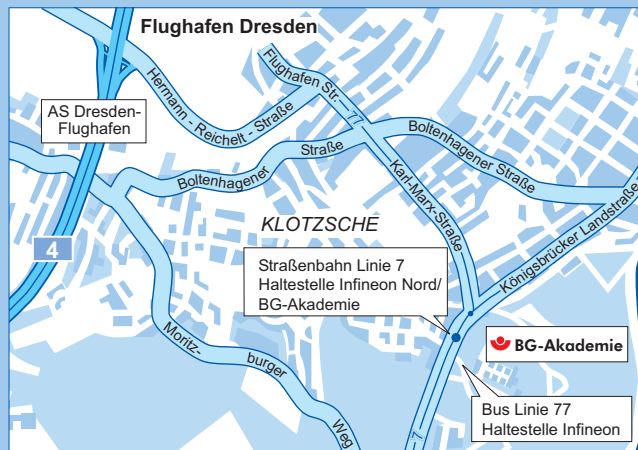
Flughafen Dresden

AS Dresden-Flughafen

Hermann - Reichelt - Straße

Flughafen Str.

77

Boltenhagener Straße

Boltenhagener Straße

Karl-Marx-Straße

Königsbrücker Landstraße

4

KLOTZSCHE

Straßenbahn Linie 7
Haltestelle Infineon Nord/
BG-Akademie

BG-Akademie

Moritz-burger Weg

Bus Linie 77
Haltestelle Infineon

7